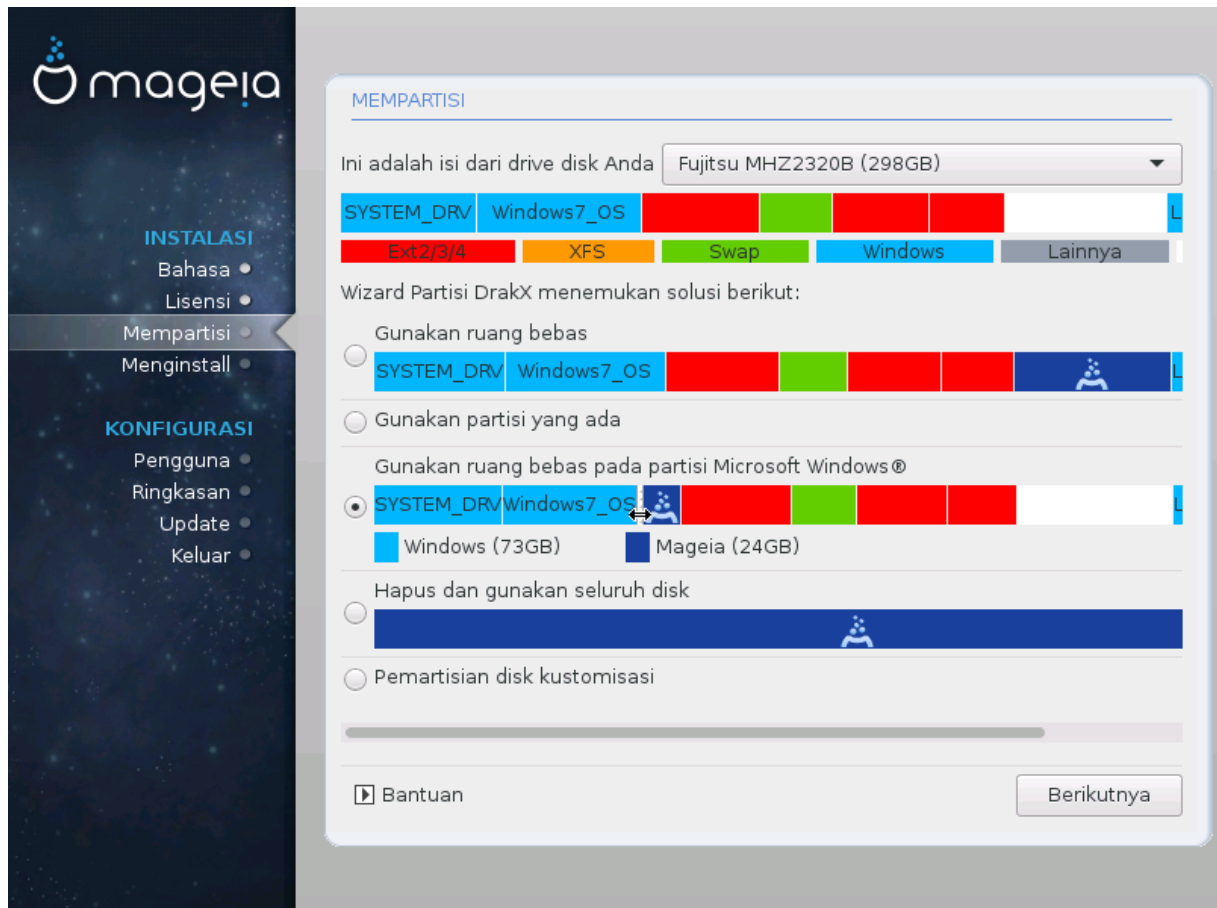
mageia

INSTALASI
Bahasa
Lisensi
Mempartisi
Menginstall

KONFIGURASI
Pengguna
Ringkasan
Update
Keluar

MEMPARTISI

Ini adalah isi dari drive disk Anda
Fujitsu MHZ2320B (298GB)

SYSTEM_DRV Windows7_OS L

Ext2/3/4 XFS Swap Windows Lainnya

Wizard Partisi DrakX menemukan solusi berikut:

Gunakan ruang bebas
SYSTEM_DRV Windows7_OS L

Gunakan partisi yang ada

Gunakan ruang bebas pada partisi Microsoft Windows®
SYSTEM_DRV Windows7_OS L
Windows (73GB) Mageia (24GB)

Hapus dan gunakan seluruh disk

Pemartisian disk kustomisasi

Bantuan
Berikutnya